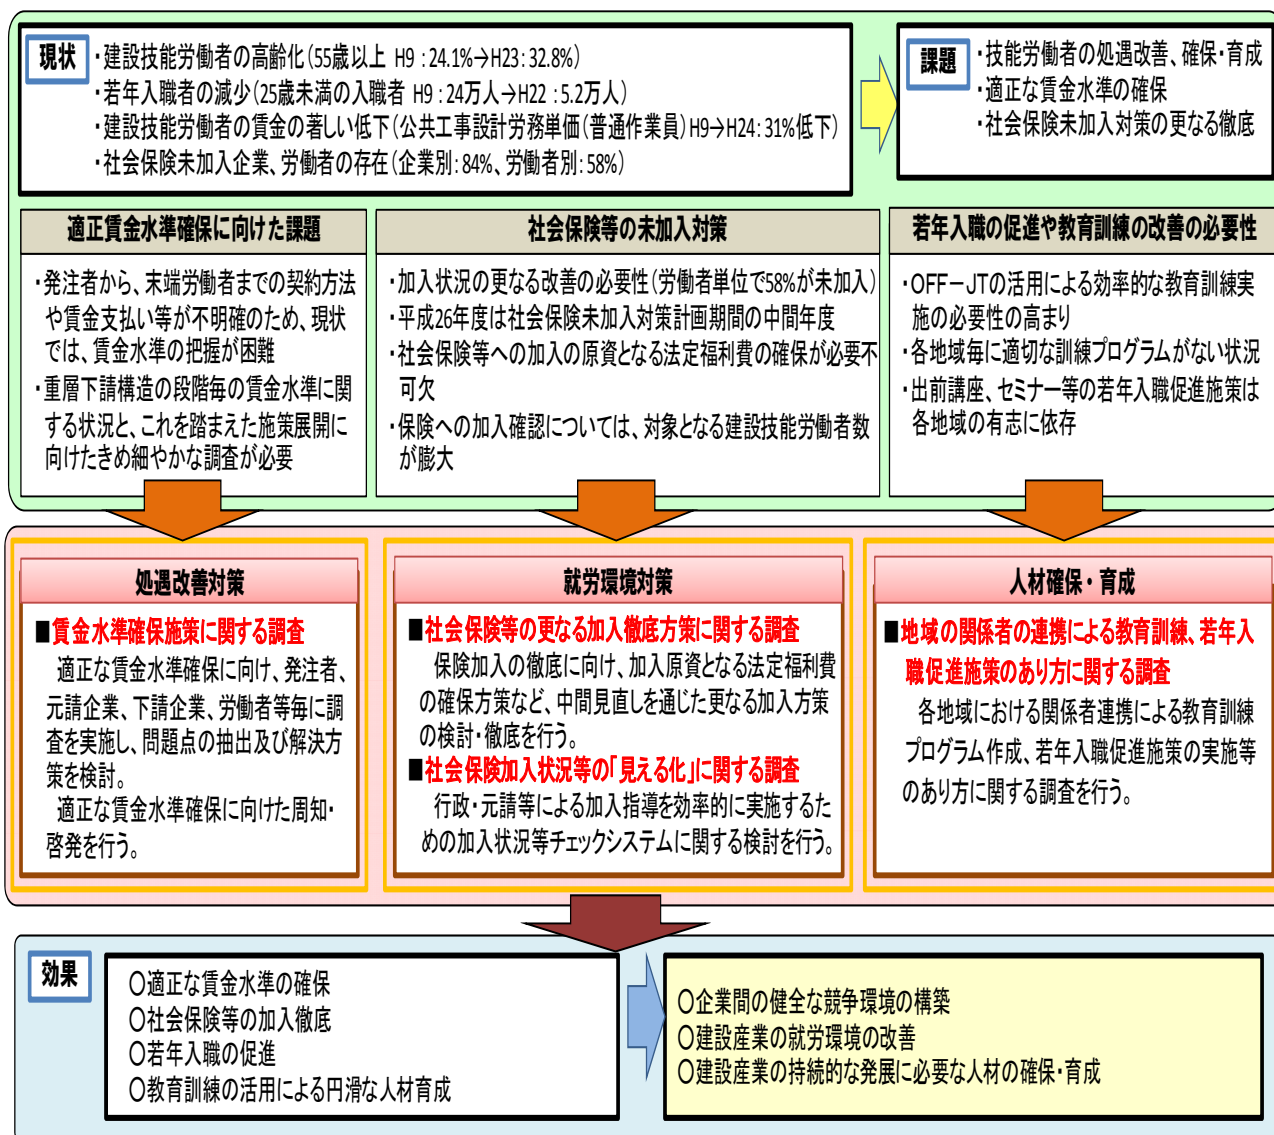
現状
・建設技能労働者の高齢化（55歳以上 H9：24.1%→H23：32.8%）
・若年入職者の減少（25歳未満の入職者 H9：24万人→H22：5.2万人）
・建設技能労働者の賃金の著しい低下（公共工事設計労務単価（普通作業員）H9→H24：31%低下）
・社会保険未加入企業、労働者の存在（企業別：84%、労働者別：58%）

課題
・技能労働者の処遇改善、確保・育成
・適正な賃金水準の確保
・社会保険未加入対策の更なる徹底

適正賃金水準確保に向けた課題
・発注者から、末端労働者までの契約方法や賃金支払い等が不明確のため、現状では、賃金水準の把握が困難
・重層下請構造の段階毎の賃金水準に関する状況と、これを踏まえた施策展開に向けたきめ細やかな調査が必要

社会保険等の未加入対策
・加入状況の更なる改善の必要性（労働者単位で58%が未加入）
・平成26年度は社会保険未加入対策計画期間の中間年度
・社会保険等への加入の原資となる法定福利費の確保が必要不可欠
・保険への加入確認については、対象となる建設技能労働者数が膨大

若年入職の促進や教育訓練の改善の必要性
・OFF－JTの活用による効率的な教育訓練実施の必要性の高まり
・各地域毎に適切な訓練プログラムがない状況
・出前講座、セミナー等の若年入職促進施策は各地域の有志に依存

処遇改善対策
■賃金水準確保施策に関する調査
適正な賃金水準確保に向け、発注者、元請企業、下請企業、労働者等毎に調査を実施し、問題点の抽出及び解決方策を検討。
適正な賃金水準確保に向けた周知・啓発を行う。

就労環境対策
■社会保険等の更なる加入徹底方策に関する調査
保険加入の徹底に向け、加入原資となる法定福利費の確保方策など、中間見直しを通じた更なる加入方策の検討・徹底を行う。
■社会保険加入状況等の「見える化」に関する調査
行政・元請等による加入指導を効率的に実施するための加入状況等チェックシステムに関する検討を行う。

人材確保・育成
■地域の関係者の連携による教育訓練、若年入職促進施策のあり方に関する調査
各地域における関係者連携による教育訓練プログラム作成、若年入職促進施策の実施等のあり方に関する調査を行う。

効果
○適正な賃金水準の確保
○社会保険等の加入徹底
○若年入職の促進
○教育訓練の活用による円滑な人材育成

○企業間の健全な競争環境の構築
○建設産業の就労環境の改善
○建設産業の持続的な発展に必要な人材の確保・育成